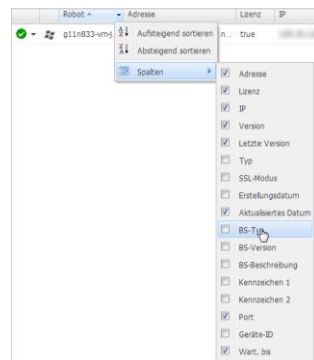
Robot ▲ | Adresse | Lizenz | IP

g11n833-vm-j | n... | true

Aufsteigend sortieren
Absteigend sortieren
Spalten

Adresse
Lizenz
IP
Version
Letzte Version
Typ
SSL-Modus
Erstellungsdatum
Aktualisiertes Datum
BS-Typ
BS-Version
BS-Beschreibung
Kennzeichen 1
Kennzeichen 2
Port
Geräte-ID
Wart. bis